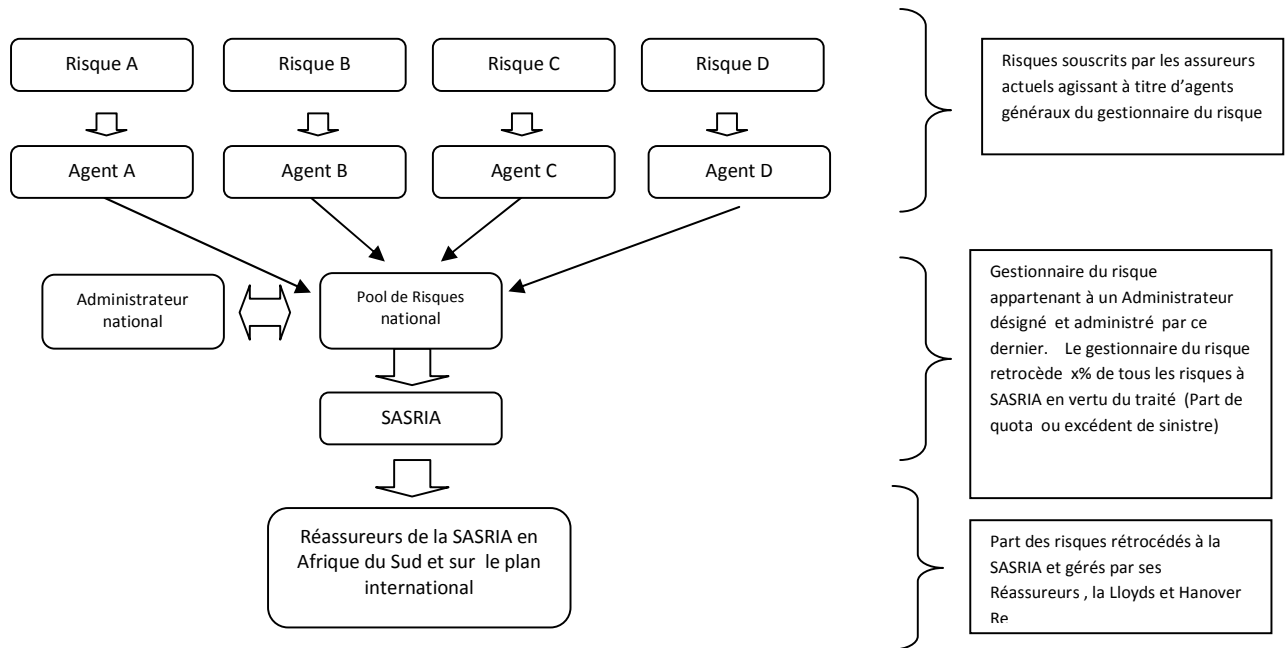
Risque A

Risque B

Risque C

Risque D

Agent A

Agent B

Agent C

Agent D

Risques souscrits par les assureurs actuels agissant à titre d'agents généraux du gestionnaire du risque

Administrateur national

Pool de Risques national

Gestionnaire du risque appartenant à un Administrateur désigné et administré par ce dernier. Le gestionnaire du risque retrocède x% de tous les risques à SASRIA en vertu du traité (Part de quota ou excédent de sinistre)

SASRIA

Réassureurs de la SASRIA en Afrique du Sud et sur le plan international

Part des risques rétrocédés à la SASRIA et gérés par ses Réassureurs , la Lloyds et Hanover Re